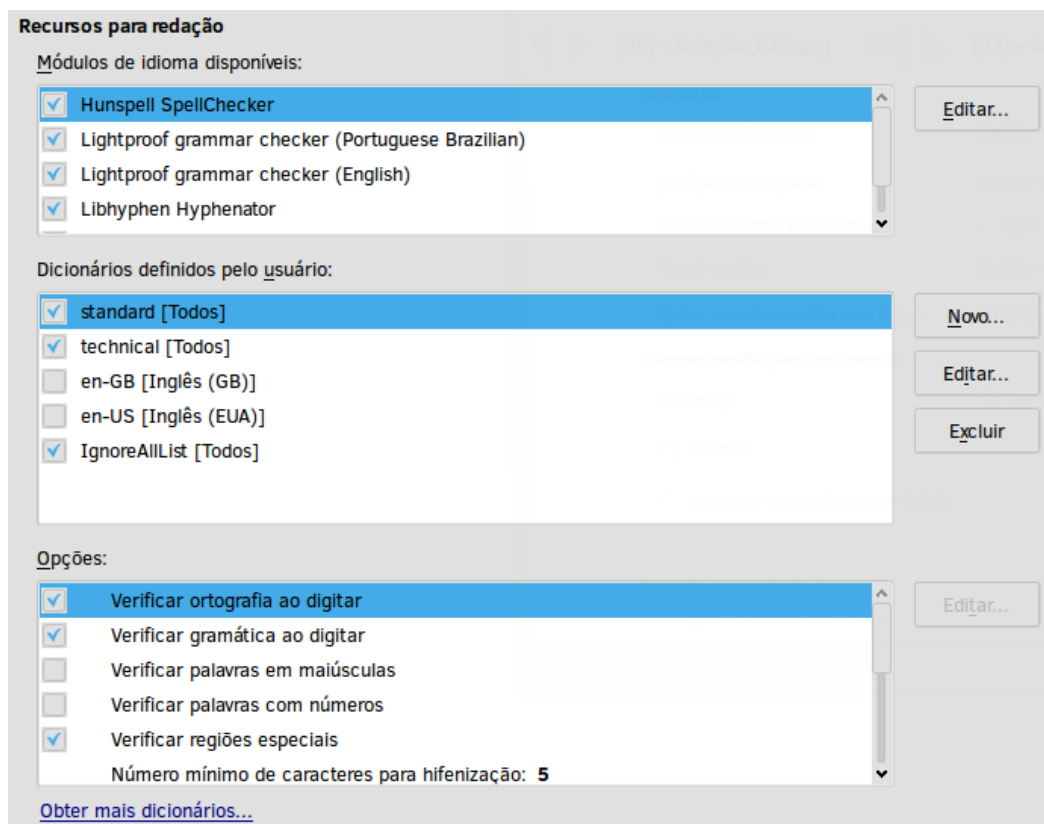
Recursos para redação

Módulos de idioma disponíveis:

Hunspell SpellChecker
Lightproof grammar checker (Portuguese Brazilian)
Lightproof grammar checker (English)
Libhyphen Hyphenator

Editar...

Dicionários definidos pelo usuário:

standard [Todos]
technical [Todos]
en-GB [Inglês (GB)]
en-US [Inglês (EUA)]
IgnoreAllList [Todos]

Novo...
Editar...
Excluir

Opções:

Verificar ortografia ao digitar
Verificar gramática ao digitar
Verificar palavras em maiúsculas
Verificar palavras com números
Verificar regiões especiais
Número mínimo de caracteres para hifenização: 5

Editar...

Obter mais dicionários...